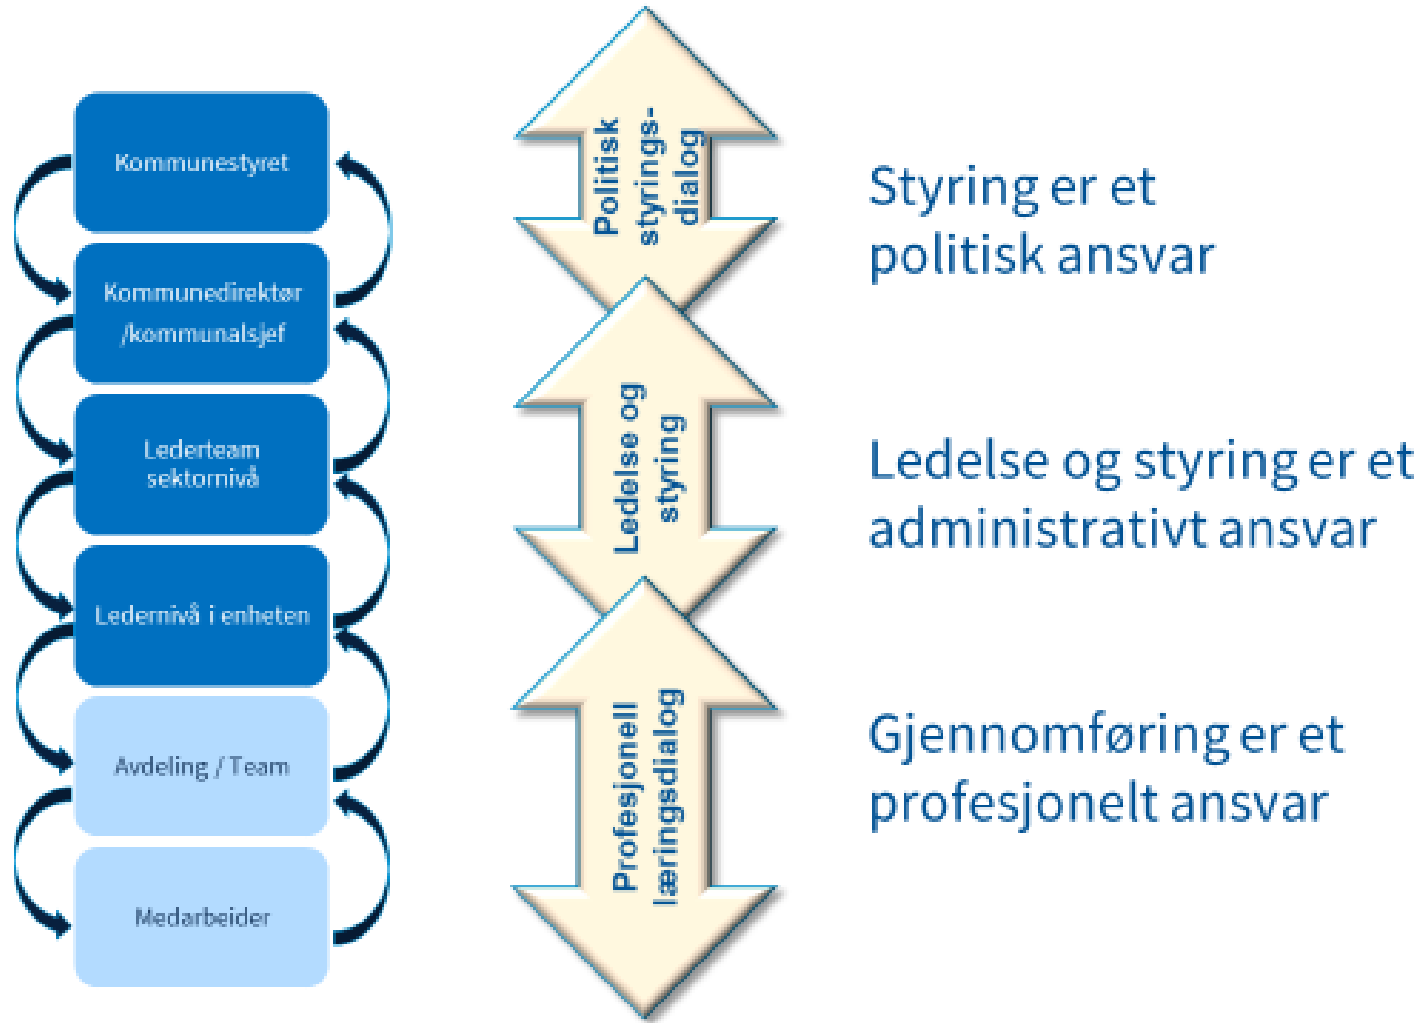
Kommunestyret

Kommunedirektør /kommunalsjef

Lederteam sektornivå

Ledernivå i enheten

Avdeling / Team

Medarbeider

Politisk styrings-dialog

Ledelse og styring

Profesjonell læringsdialog

Styring er et politisk ansvar

Ledelse og styring er et administrativt ansvar

Gjennomføring er et profesjonelt ansvar